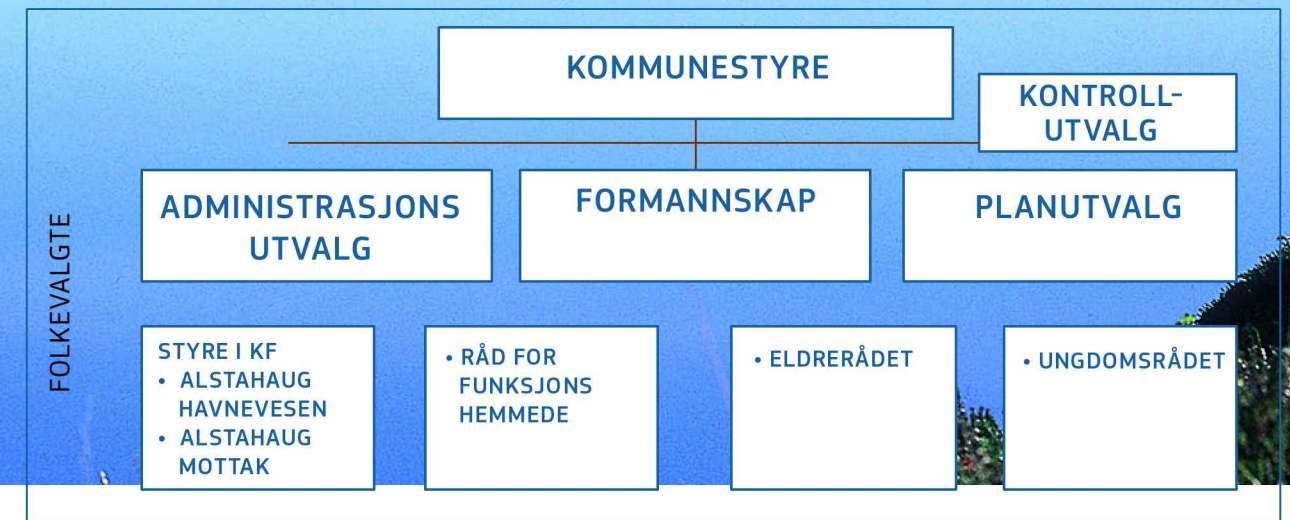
KOMMUNESTYRE

KONTROLL-
UTVALG

ADMINISTRASJONS UTVALG

FORMANNSKAP

PLANUTVALG

FOLKEVALGTE

STYRE I KF
• ALSTAHAUG HAVNEVESEN
• ALSTAHAUG MOTTAK

• RÅD FOR FUNKSJONS HEMMEDE

• ELDRERÅDET

• UNGDOMSRÅDET